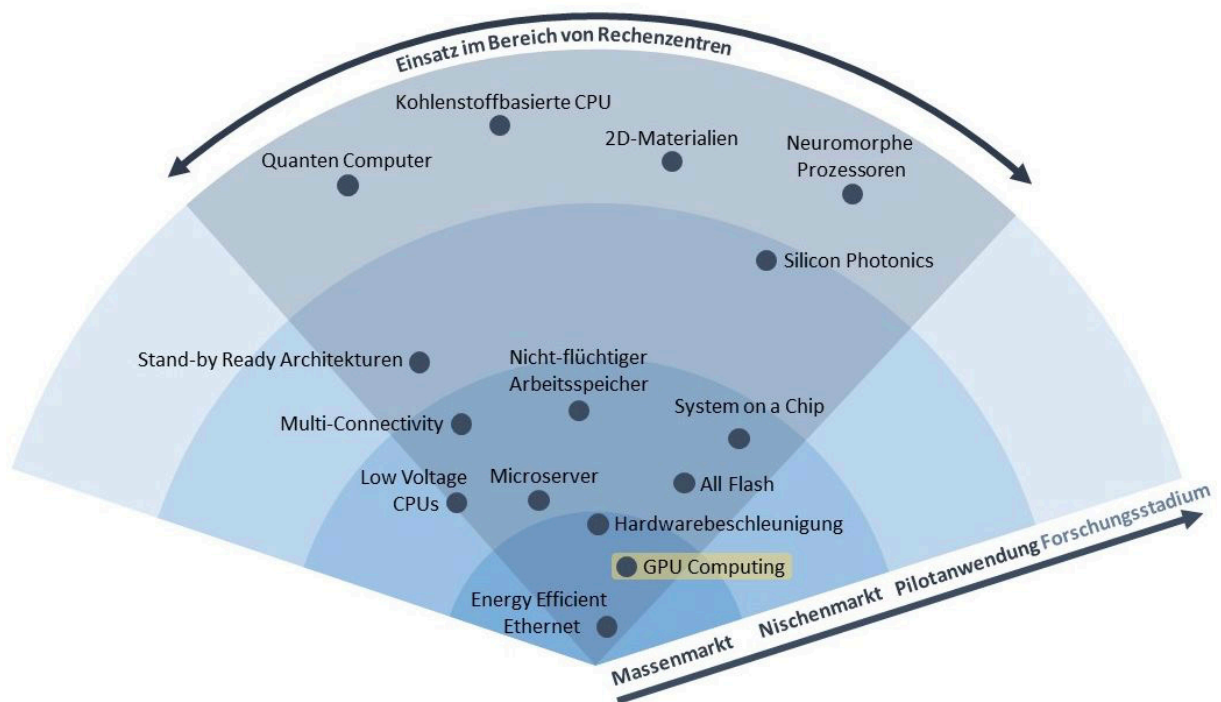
Einsatz im Bereich von Rechenzentren

Kohlenstoffbasierte CPU

Quanten Computer

2D-Materialien

Neuromorphe Prozessoren

Silicon Photonics

Stand-by Ready Architekturen

Nicht-flüchtiger Arbeitsspeicher

Multi-Connectivity

System on a Chip

Low Voltage CPUs

Microserver

All Flash

Hardwarebeschleunigung

GPU Computing

Energy Efficient Ethernet

Massenmarkt Nischenmarkt Pilotanwendung Forschungsstadium